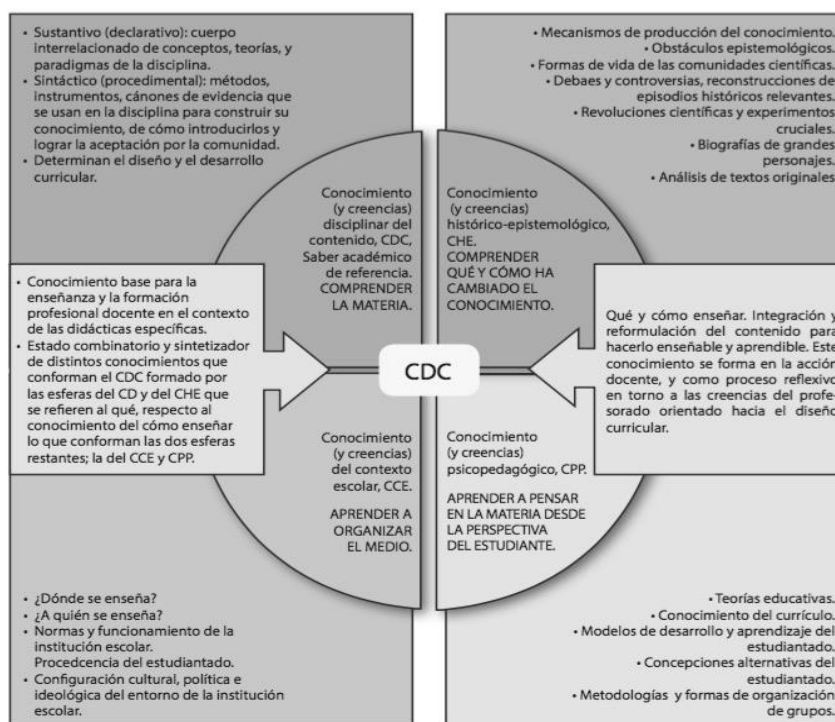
• Sustantivo (declarativo): cuerpo interrelacionado de conceptos, teorías, y paradigmas de la disciplina.
• Sintáctico (procedimental): métodos, instrumentos, cánones de evidencia que se usan en la disciplina para construir su conocimiento, de cómo introducirlos y lograr la aceptación por la comunidad.
• Determinan el diseño y el desarrollo curricular.

• Mecanismos de producción del conocimiento.
• Obstáculos epistemológicos.
• Formas de vida de las comunidades científicas.
• Debaes y controversias, reconstrucciones de episodios históricos relevantes.
• Revoluciones científicas y experimentos cruciales.
• Biografías de grandes personajes.
• Análisis de textos originales.

Conocimiento (y creencias) disciplinar del contenido, CDC, Saber académico de referencia. COMPRENDER LA MATERIA.

Conocimiento (y creencias) histórico-epistemológico, CHE. COMPRENDER QUÉ Y CÓMO HA CAMBIADO EL CONOCIMIENTO.

• Conocimiento base para la enseñanza y la formación profesional docente en el contexto de las didácticas específicas.
• Estado combinatorio y sintetizador de distintos conocimientos que conforman el CDC formado por las esferas del CD y del CHE que se refieren al qué, respecto al conocimiento del cómo enseñar lo que conforman las dos esferas restantes; la del CCE y CPP.

CDC

Qué y cómo enseñar. Integración y reformulación del contenido para hacerlo enseñable y aprendible. Este conocimiento se forma en la acción docente, y como proceso reflexivo en torno a las creencias del profesorado orientado hacia el diseño curricular.

Conocimiento (y creencias) del contexto escolar, CCE.

APRENDER A ORGANIZAR EL MEDIO.

Conocimiento (y creencias) psicopedagógico, CPP.

APRENDER A PENSAR EN LA MATERIA DESDE LA PERSPECTIVA DEL ESTUDIANTE.

• ¿Dónde se enseña?
• ¿A quién se enseña?
• Normas y funcionamiento de la institución escolar. Procedcencia del estudiantado.
• Configuración cultural, política e ideológica del entorno de la institución escolar.

• Teorías educativas.
• Conocimiento del currículo.
• Modelos de desarrollo y aprendizaje del estudiantado.
• Concepciones alternativas del estudiantado.
• Metodologías y formas de organización de grupos.